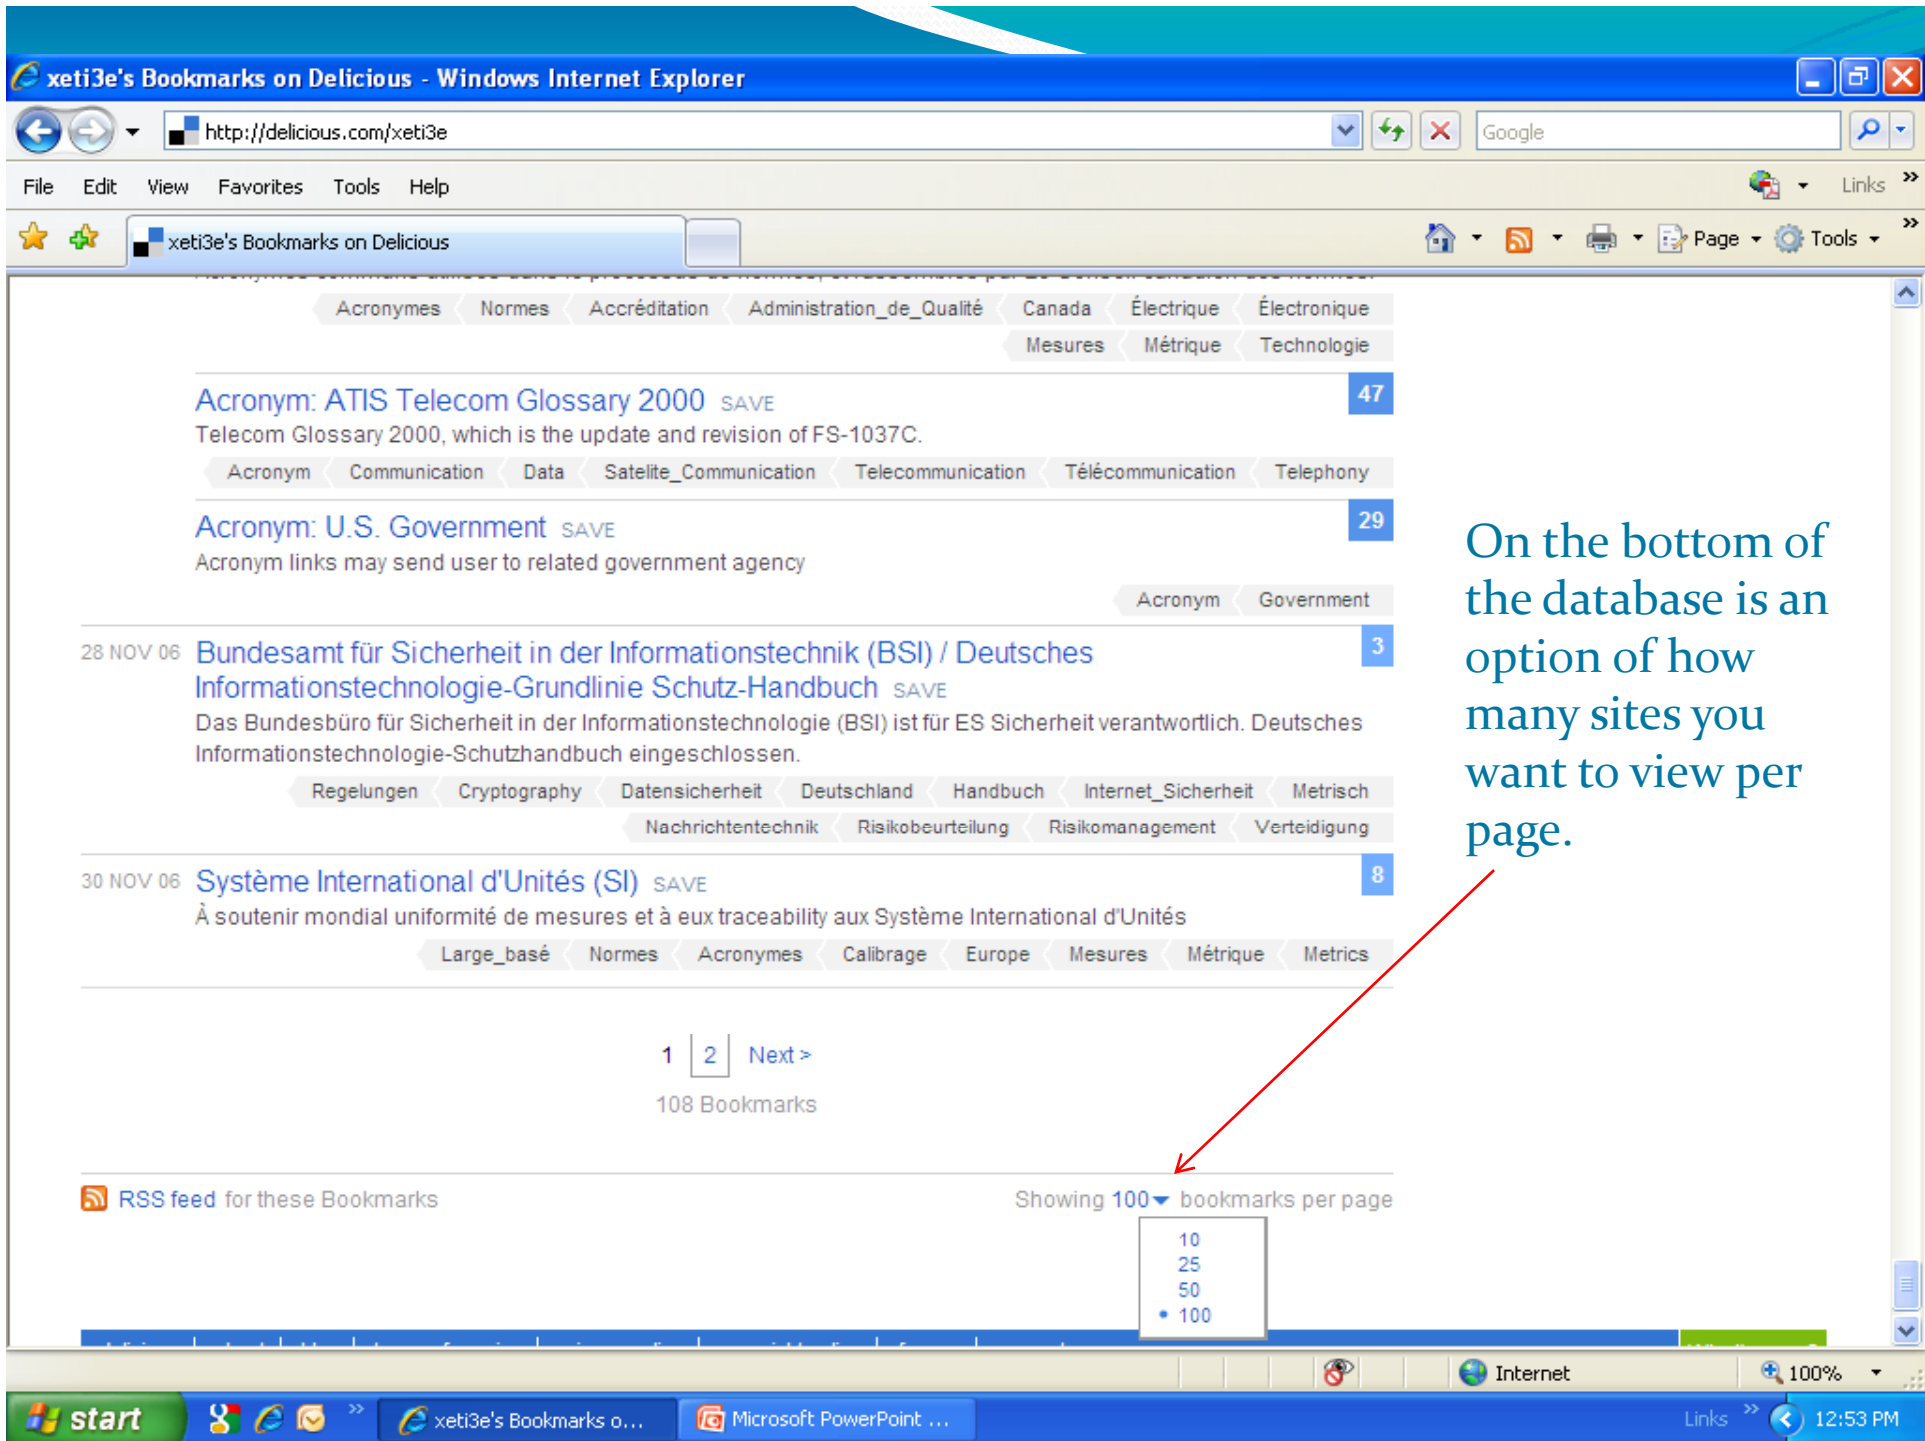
xeti3e's Bookmarks on Delicious - Windows Internet Explorer

http://delicious.com/xeti3e

Google

File Edit View Favorites Tools Help

Links

xeti3e's Bookmarks on Delicious

Page Tools

Acronymes Normes Accréditation Administration_de_Qualité Canada Électrique Électronique Mesures Métrique Technologie

Acronym: ATIS Telecom Glossary 2000 SAVE 47

Telecom Glossary 2000, which is the update and revision of FS-1037C.

Acronym Communication Data Satelite_Communication Telecommunication Télécommunication Telephony

Acronym: U.S. Government SAVE 29

Acronym links may send user to related government agency

Acronym Government

28 NOV 06 Bundesamt für Sicherheit in der Informationstechnik (BSI) / Deutsches Informationstechnologie-Grundlinie Schutz-Handbuch SAVE 3

Das Bundesbüro für Sicherheit in der Informationstechnologie (BSI) ist für ES Sicherheit verantwortlich. Deutsches Informationstechnologie-Schutzhandbuch eingeschlossen.

Regelungen Cryptography Datensicherheit Deutschland Handbuch Internet_Sicherheit Metrisch Nachrichtentechnik Risikobeurteilung Risikomanagement Verteidigung

30 NOV 06 Système International d'Unités (SI) SAVE 8

À soutenir mondial uniformité de mesures et à eux traceability aux Système International d'Unités

Large_basé Normes Acronymes Calibrage Europe Mesures Métrique Metrics

1 2 Next >

108 Bookmarks

RSS feed for these Bookmarks

Showing 100 bookmarks per page

10
25
50
100

On the bottom of the database is an option of how many sites you want to view per page.

Internet 100%

start xeti3e's Bookmarks o... Microsoft PowerPoint ... Links 12:53 PM